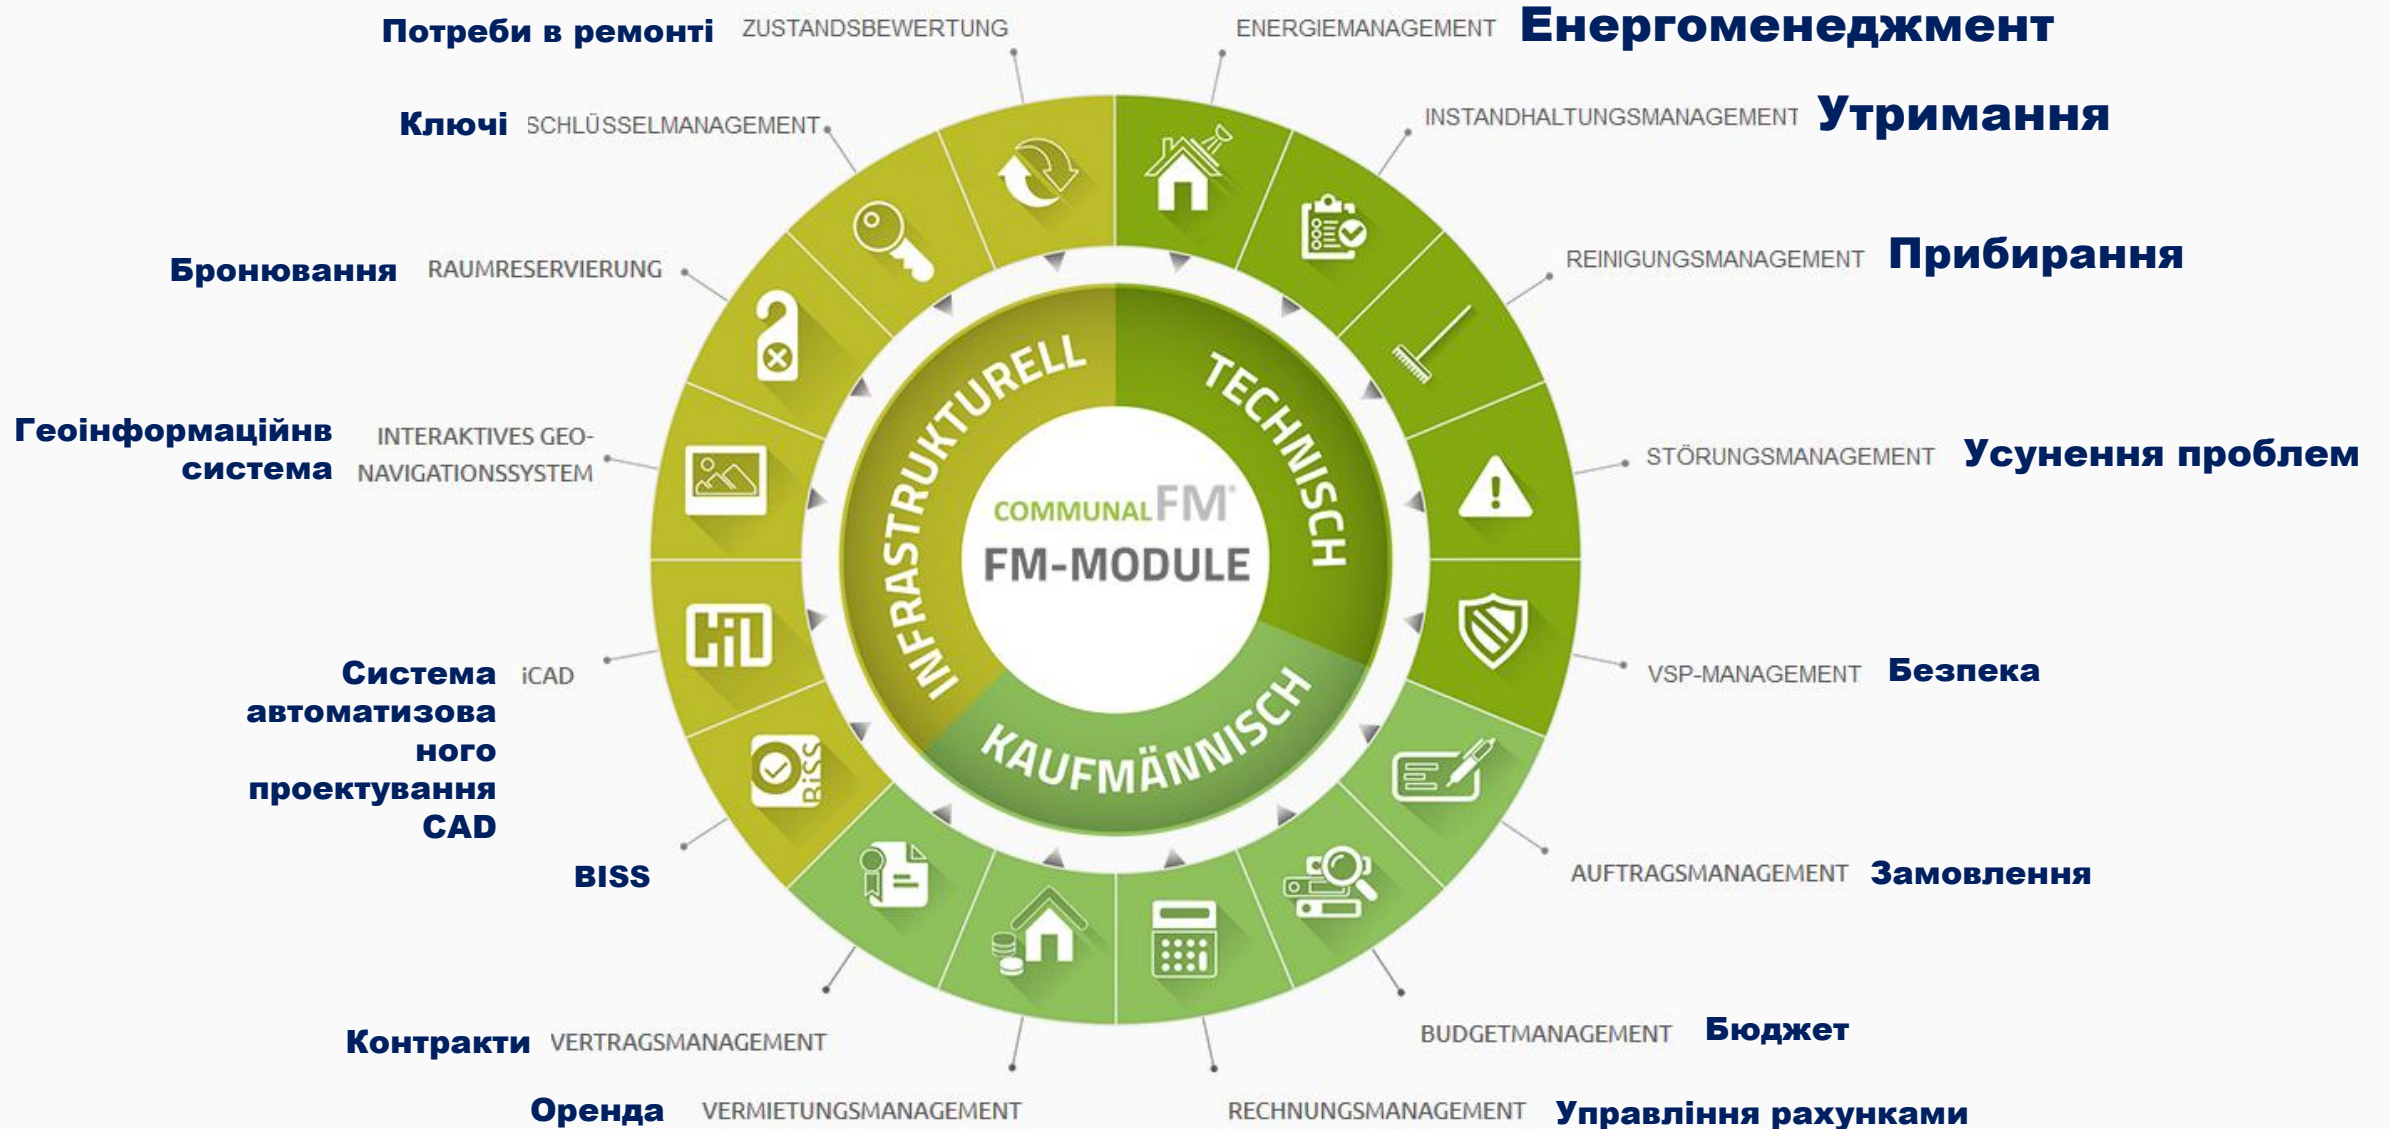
Потреби в ремонті ZUSTANDSBEWERTUNG

ENERGIEMANAGEMENT Енергоменеджмент

Ключі SCHLÜSSELMANAGEMENT

INSTANDHALTUNGSMANAGEMENT Утримання

Бронювання RAUMRESERVIERUNG

REINIGUNGSMANAGEMENT Прибирання

Геоінформаційнв система INTERAKTIVES GEO-NAVIGATIONSSYSTEM

STÖRUNGSMANAGEMENT Усунення проблем

INFRASTRUKTURELL

TECHNISCH

COMMUNAL FM

FM-MODULE

KAUFMÄNNISCH

Система автоматизованого проектування CAD iCAD

VSP-MANAGEMENT Безпека

BISS

AUFTRAGSMANAGEMENT Замовлення

Контракти VERTRAGSMANAGEMENT

BUDGETMANAGEMENT Бюджет

Оренда VERMIETUNGSMANAGEMENT

RECHNUNGSMANAGEMENT Управління рахунками